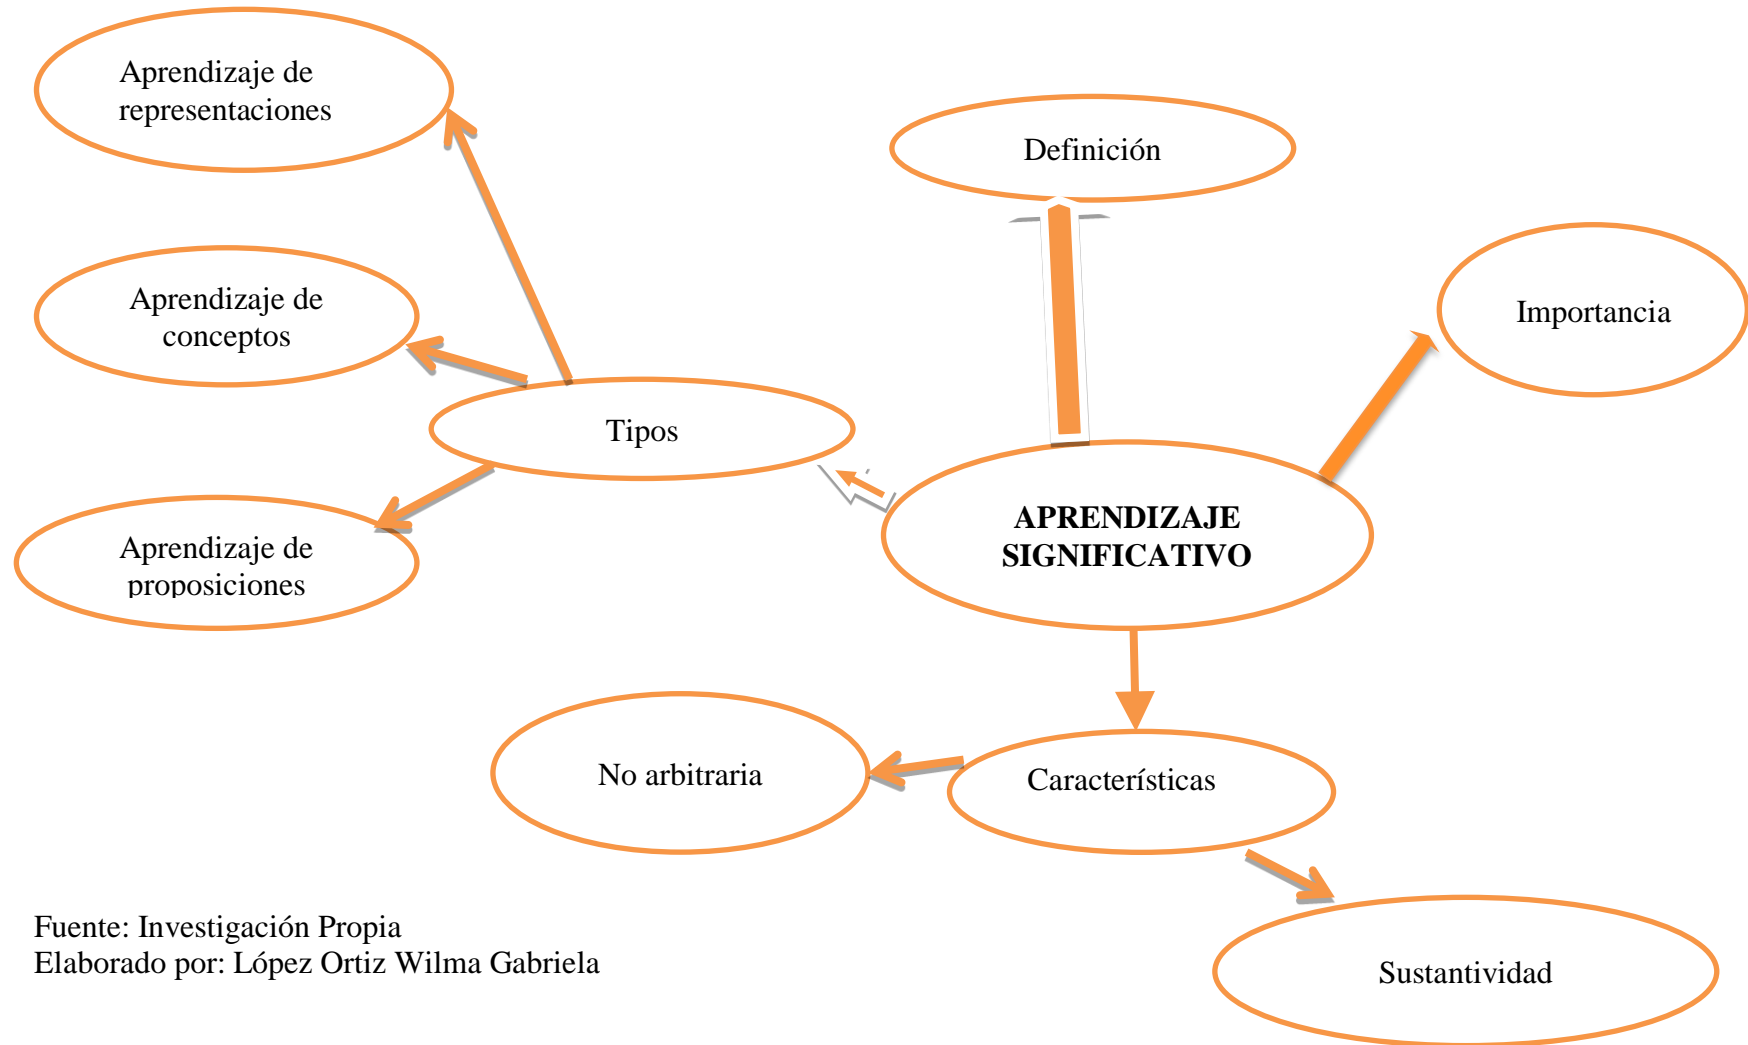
Aprendizaje de representaciones

Definición

Aprendizaje de conceptos

Importancia

Tipos

APRENDIZAJE SIGNIFICATIVO

Aprendizaje de proposiciones

No arbitraria

Características

Sustantividad

Fuente: Investigación Propia
Elaborado por: López Ortiz Wilma Gabriela